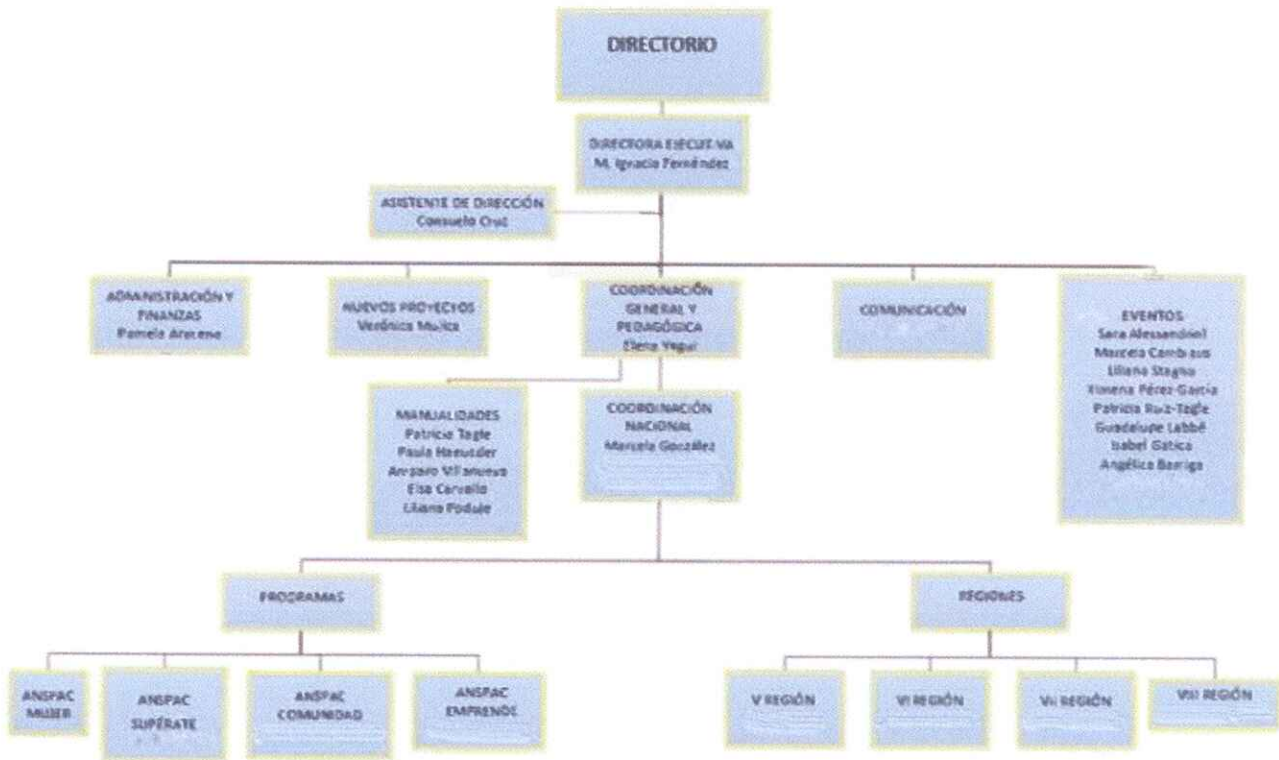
DIRECTORIO

DIRECTORA EJECUTIVA
M. Ignacia Fernández

ASISTENTE DE DIRECCIÓN
Consuelo Cruz

ADMINISTRACIÓN Y FINANZAS
Pamela Arancena

NUEVOS PROYECTOS
Verónica Mujica

COORDINACIÓN GENERAL Y PEDAGÓGICA
Elena Yegui

COMUNICACIÓN

EVENTOS
Sara Alessandrini
Marcela Cambiaso
Liliana Stagno
Ximena Pérez-García
Patricia Ruiz-Tagle
Guadalupe Labbé
Isabel Gatica
Angélica Barriga

MANUALIDADES
Patricia Tagle
Paula Haeussler
Amparo Villanueva
Elsa Carvallo
Liliana Poduje

COORDINACIÓN NACIONAL
Marcela González

PROGRAMAS

REGIONES

ANSPAC MUJER

ANSPAC SUPÉRATE

ANSPAC COMUNIDAD

ANSPAC EMPRENDE

V REGIÓN

VI REGIÓN

VII REGIÓN

VIII REGIÓN